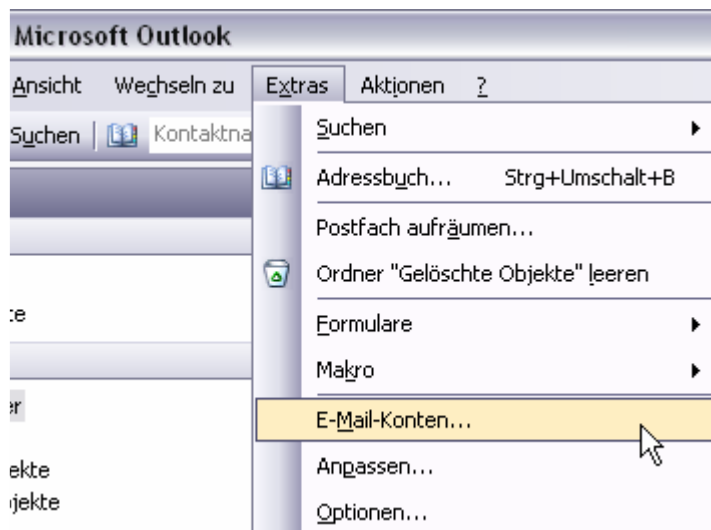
Microsoft Outlook

Ansicht Wechseln zu Extras Aktionen ?

Suchen Kontaktna

Suchen

Adressbuch... Strg+Umschalt+B

Postfach aufräumen...

Ordner "Gelöschte Objekte" leeren

Formulare

Makro

E-Mail-Konten...

Anpassen...

Optionen...

:e

:r

ekte

jekte